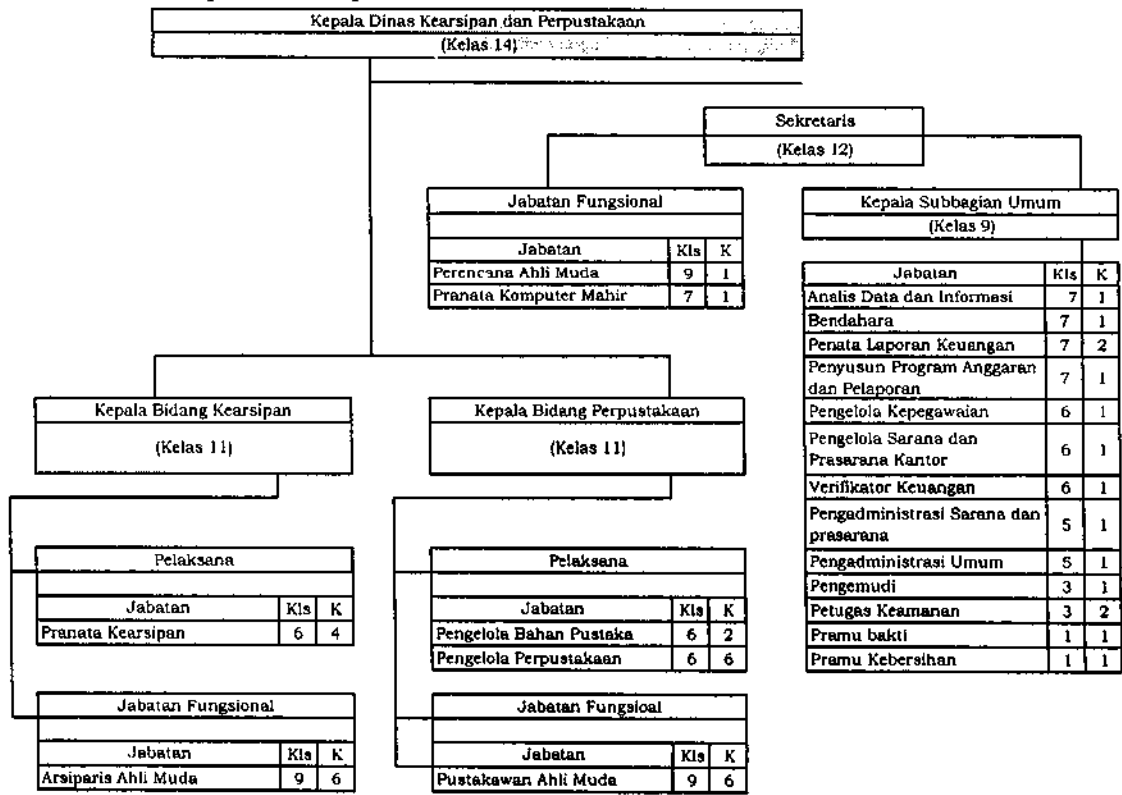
Kepala Dinas Kearsipan dan Perpustakaan
(Kelas 14)

Sekretaris
(Kelas 12)

Jabatan Fungsional

| Jabatan | Kls | K |
|---|---|---|
| Perencana Ahli Muda | 9 | 1 |
| Pranata Komputer Mahir | 7 | 1 |

Kepala Subbagian Umum
(Kelas 9)

| Jabatan | Kls | K |
|---|---|---|
| Analis Data dan Informasi | 7 | 1 |
| Bendahara | 7 | 1 |
| Penata Laporan Keuangan | 7 | 2 |
| Penyusun Program Anggaran dan Pelaporan | 7 | 1 |
| Pengelola Kepegawaian | 6 | 1 |
| Pengelola Sarana dan Prasarana Kantor | 6 | 1 |
| Verifikator Keuangan | 6 | 1 |
| Pengadministrasi Sarana dan prasarana | 5 | 1 |
| Pengadministrasi Umum | 5 | 1 |
| Pengemudi | 3 | 1 |
| Petugas Keamanan | 3 | 2 |
| Pramu bakti | 1 | 1 |
| Pramu Kebersihan | 1 | 1 |

Kepala Bidang Kearsipan
(Kelas 11)

Kepala Bidang Perpustakaan
(Kelas 11)

Pelaksana

| Jabatan | Kls | K |
|---|---|---|
| Pranata Kearsipan | 6 | 4 |

Jabatan Fungsional

| Jabatan | Kls | K |
|---|---|---|
| Arsiparis Ahli Muda | 9 | 6 |

Pelaksana

| Jabatan | Kls | K |
|---|---|---|
| Pengelola Bahan Pustaka | 6 | 2 |
| Pengelola Perpustakaan | 6 | 6 |

Jabatan Fungsioal

| Jabatan | Kls | K |
|---|---|---|
| Pustakawan Ahli Muda | 9 | 6 |